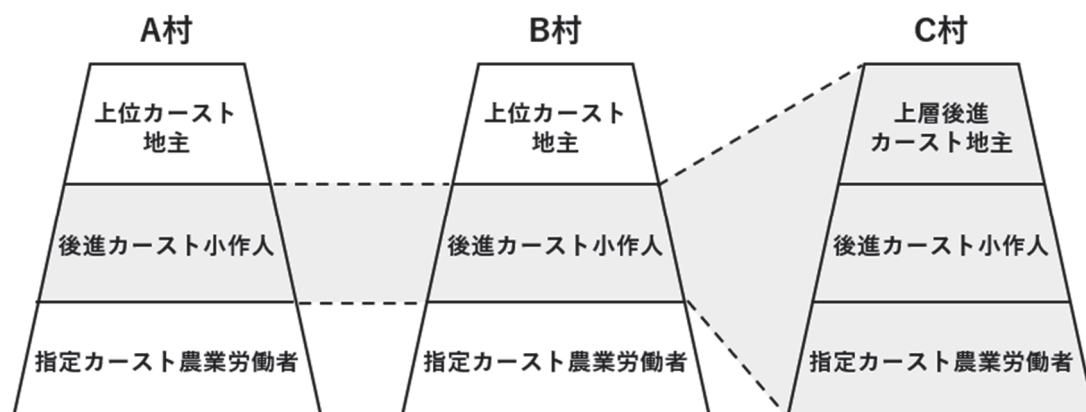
A村

上位カースト
地主

後進カースト小作人

指定カースト農業労働者

B村

上位カースト
地主

後進カースト小作人

指定カースト農業労働者

C村

上層後進
カースト地主

後進カースト小作人

指定カースト農業労働者